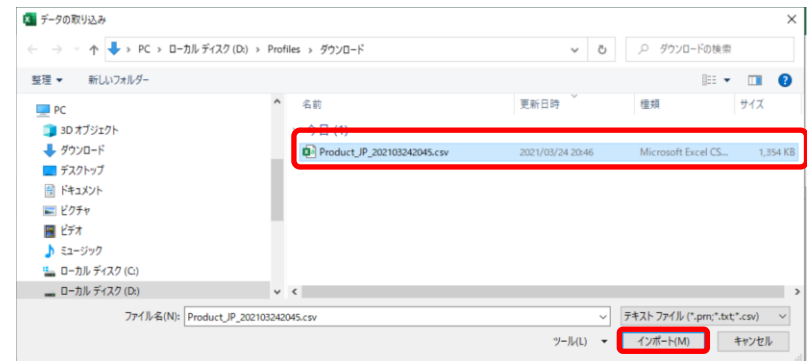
データの取り込み

PC > ローカル ディスク (D:) > Profiles > ダウンロード

ダウンロードの検索

整理 ▾ 新しいフォルダー

PC
3D オブジェクト
ダウンロード
デスクトップ
ドキュメント
ピクチャ
ビデオ
ミュージック
ローカル ディスク (C:)
ローカル ディスク (D:)

| 名前 | 更新日時 | 種類 | サイズ |
|---|---|---|---|
| 今日 (1) | | | |
| Product_JP_202103242045.csv | 2021/03/24 20:46 | Microsoft Excel CS... | 1,354 KB |

ファイル名(N): Product_JP_202103242045.csv

テキスト ファイル (*.prn;*.txt;*.csv)

ツール(L) ▾ インポート(M) キャンセル